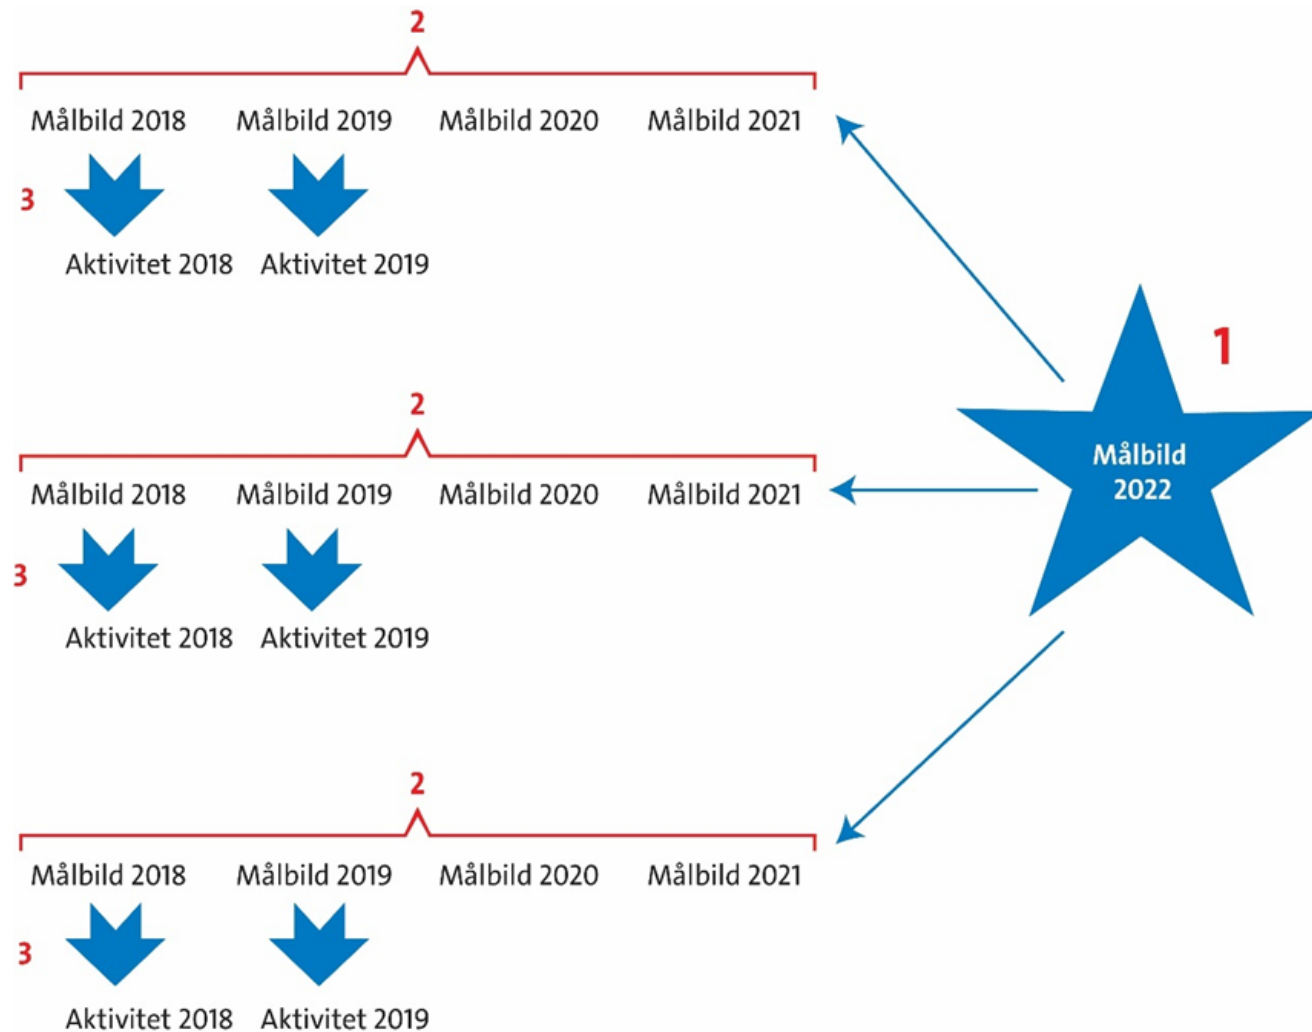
2

Målbild 2018 Målbild 2019 Målbild 2020 Målbild 2021

3

Aktivitet 2018 Aktivitet 2019

2

Målbild 2018 Målbild 2019 Målbild 2020 Målbild 2021

3

Aktivitet 2018 Aktivitet 2019

2

Målbild 2018 Målbild 2019 Målbild 2020 Målbild 2021

3

Aktivitet 2018 Aktivitet 2019

1

Målbild 2022